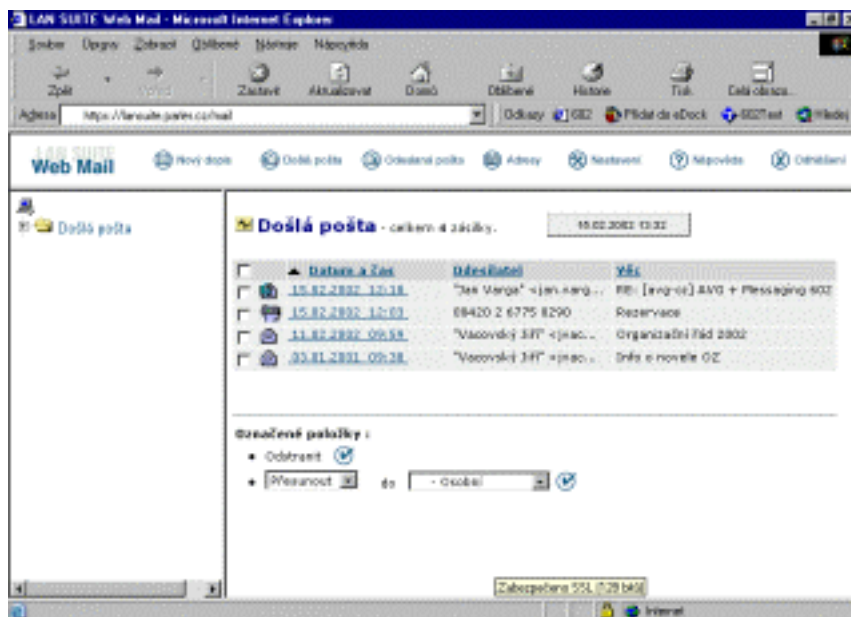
LAN SUITE Web Mail - Microsoft Internet Explorer

Soubor Úpravy Zobrazit Oblíbené Nástroje Nápověda

Zpět Vpřed Zastavit Aktualizovat Domů Oblíbené Historie Tisk Celá obrazovka

Adresa https://lansuite.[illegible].cz/mail

Odkazy 602 Přidat do eDock 602Text Hledej

LAN SUITE Web Mail

Nový dopis Došlá pošta Odeslaná pošta Adresy Nastavení Nápověda Odhlášení

Došlá pošta

Došlá pošta - celkem 4 záznamy.

15.02.2002 13:32

| | Datum a čas | Odesilatel | Věc |
|---|---|---|---|
| | 15.02.2002 12:18 | "Jan Varga" <jan.varg... | RE: [avg-cz] AVG + Messaging 602 |
| | 15.02.2002 12:03 | 08420 2 6775 8290 | Rezervace |
| | 11.02.2002 09:59 | "Vacovský Jiří" <jvac... | Organizační řád 2002 |
| | 03.01.2001 09:38 | "Vacovský Jiří" <jvac... | Info o novele OZ |

Označené položky :

• Odstranit

• Přesunout do - Osobní

Zabezpečeno SSL (128 bitů)

Internet